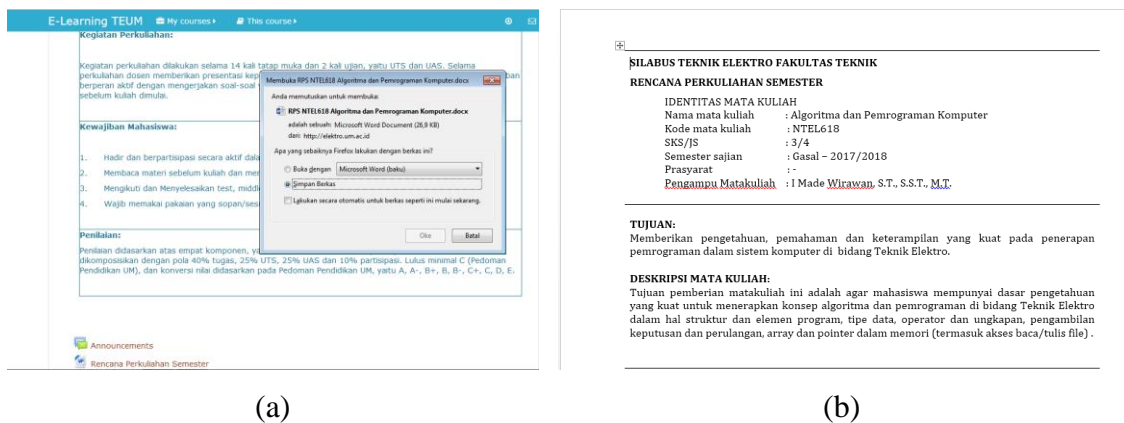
E-Learning TEUM My courses ▸ This course ▸

Kegiatan Perkuliahan:

Kegiatan perkuliahan dilakukan selama 14 kali tatap muka dan 2 kali ujian, yaitu UTS dan UAS. Selama perkuliahan dosen memberikan presentasi kep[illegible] berperan aktif dengan mengerjakan soal-soal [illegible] sebelum kuliah dimulai.

Kewajiban Mahasiswa:

1. Hadir dan berpartisipasi secara aktif dal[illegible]
2. Membaca materi sebelum kuliah dan mer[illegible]
3. Mengikuti dan Menyelesaikan test, middl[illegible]
4. Wajib memakai pakaian yang sopan/sesi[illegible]

Penilaian:

Penilaian didasarkan atas empat komponen, ya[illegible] dikomposisikan dengan pola 40% tugas, 25% UTS, 25% UAS dan 10% partisipasi. Lulus minimal C (Pedoman Pendidikan UM), dan konversi nilai didasarkan pada Pedoman Pendidikan UM, yaitu A, A-, B+, B, B-, C+, C, D, E.

Membuka RPS NTEL618 Algoritma dan Pemrograman Komputer.docx

Anda memutuskan untuk membuka:

RPS NTEL618 Algoritma dan Pemrograman Komputer.docx

adalah sebuah: Microsoft Word Document (28,9 KB)

dari: http://elektro.um.ac.id

Apa yang sebaiknya Firefox lakukan dengan berkas ini?

Buka dengan Microsoft Word (baku)

Simpan Berkas

Lakukan secara otomatis untuk berkas seperti ini mulai sekarang.

Oke Batal

Announcements

Rencana Perkuliahan Semester

(a)

SILABUS TEKNIK ELEKTRO FAKULTAS TEKNIK

RENCANA PERKULIAHAN SEMESTER

IDENTITAS MATA KULIAH
Nama mata kuliah : Algoritma dan Pemrograman Komputer
Kode mata kuliah : NTEL618
SKS/JS : 3/4
Semester sajian : Gasal – 2017/2018
Prasyarat : -
Pengampu Matakuliah : I Made Wirawan, S.T., S.S.T., M.T.

TUJUAN:
Memberikan pengetahuan, pemahaman dan keterampilan yang kuat pada penerapan pemrograman dalam sistem komputer di bidang Teknik Elektro.

DESKRIPSI MATA KULIAH:
Tujuan pemberian matakuliah ini adalah agar mahasiswa mempunyai dasar pengetahuan yang kuat untuk menerapkan konsep algoritma dan pemrograman di bidang Teknik Elektro dalam hal struktur dan elemen program, tipe data, operator dan ungkapan, pengambilan keputusan dan perulangan, array dan pointer dalam memori (termasuk akses baca/tulis file) .

(b)